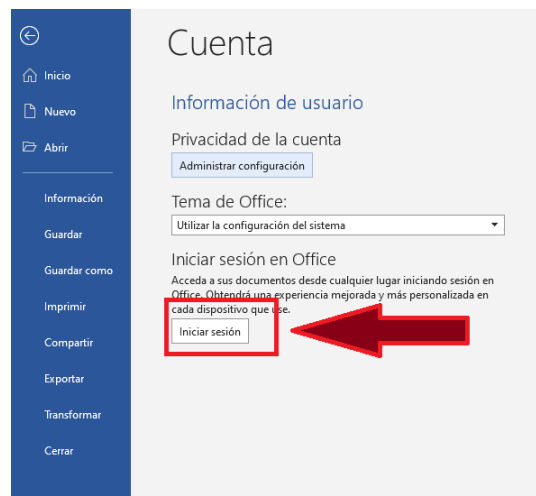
Inicio

Nuevo

Abrir

Información

Guardar

Guardar como

Imprimir

Compartir

Exportar

Transformar

Cerrar

Cuenta

Información de usuario

Privacidad de la cuenta

Administrar configuración

Tema de Office:

Utilizar la configuración del sistema

Iniciar sesión en Office

Accede a sus documentos desde cualquier lugar iniciando sesión en Office. Obtendrá una experiencia mejorada y más personalizada en cada dispositivo que use.

Iniciar sesión